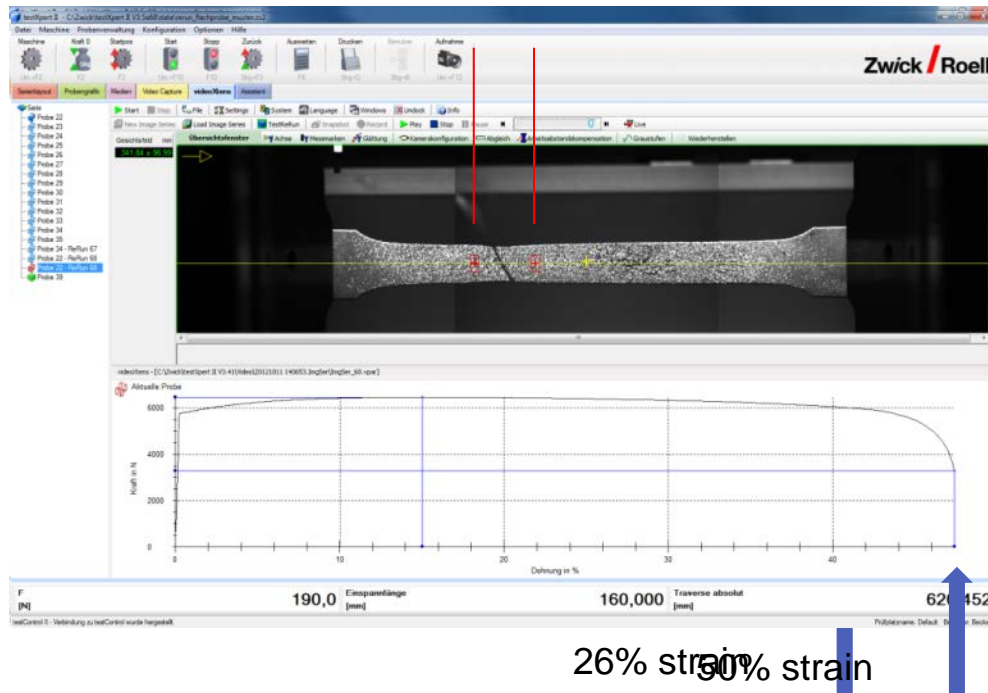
testXpert II - C:\Zwick\testXpert II V3.5\default\Flachprobe_muster.zs2

Datei Maschine Probenverwaltung Konfiguration Optionen Hilfe

Maschine Kraft 0 Startpos Start Stopp Zurück Auswerten Drucken Aufnahme

Zwick / Roell

Seitenlayout Probengrafik Medien Video Capture videoXtens Assistent

Serie
Probe 22
Probe 23
Probe 24
Probe 25
Probe 26
Probe 27
Probe 28
Probe 29
Probe 30
Probe 31
Probe 32
Probe 33
Probe 34
Probe 35
Probe 34 - ReRun 67
Probe 22 - ReRun 68
Probe 22 - ReRun 68
Probe 39

Start Stop File Settings System Language Windows Undock Info

New Image Series Load Image Series TestReRun Snapshot Record Play Stop Pause Live

Gesichtsfeld mm

Übersichtsfenster Achse Messmarken Glättung Kamerakonfiguration Abgleich Anfangsabstandskompensation Grauslufen Wiederherstellen

videoXtens - [C:\Zwick\testXpert II V3.41\Video\20121011 140653.ImgSer\ImgSer_60.vpar]

Aktuelle Probe

| 6000 |
| 4000 |
| 2000 |
| 0 |

Kraft in N

0 10 20 30 40

Dehnung in %

F [N] 190,0 Einspannlänge [mm] 160,000 Traverse absolut [mm] 62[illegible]452

testControl II - Verbindung zu testControl wurde hergestellt.

Prüfplatzname: Default Benutzer: Becker

26% strain 50% strain